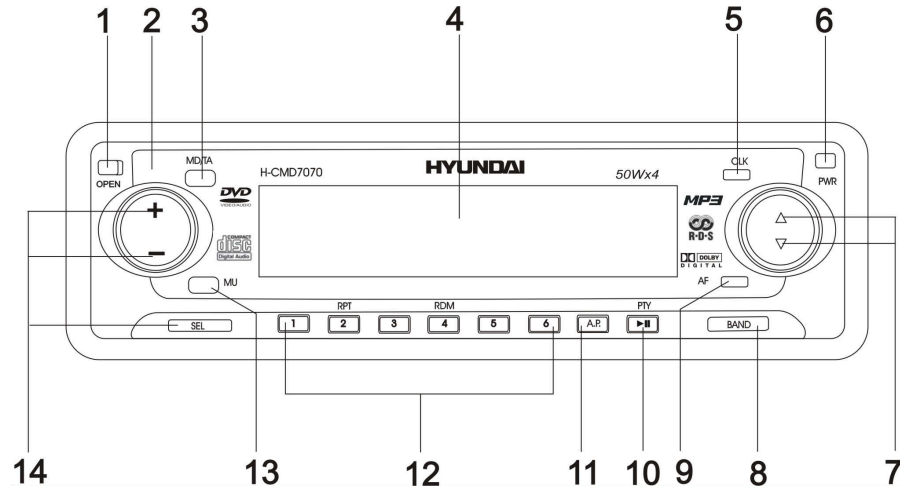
1 2 3 4 5 6

OPEN

MD/TA

H-CMD7070

HYUNDAI

50Wx4

CLK

PWR

DVD VIDEO/AUDIO

COMPACT disc Digital Audio

MP3

R·D·S

DOLBY DIGITAL

+

−

MU

AF

RPT

RDM

PTY

SEL

1 2 3 4 5 6

A.P.

►II

BAND

14 13 12 11 10 9 8 7